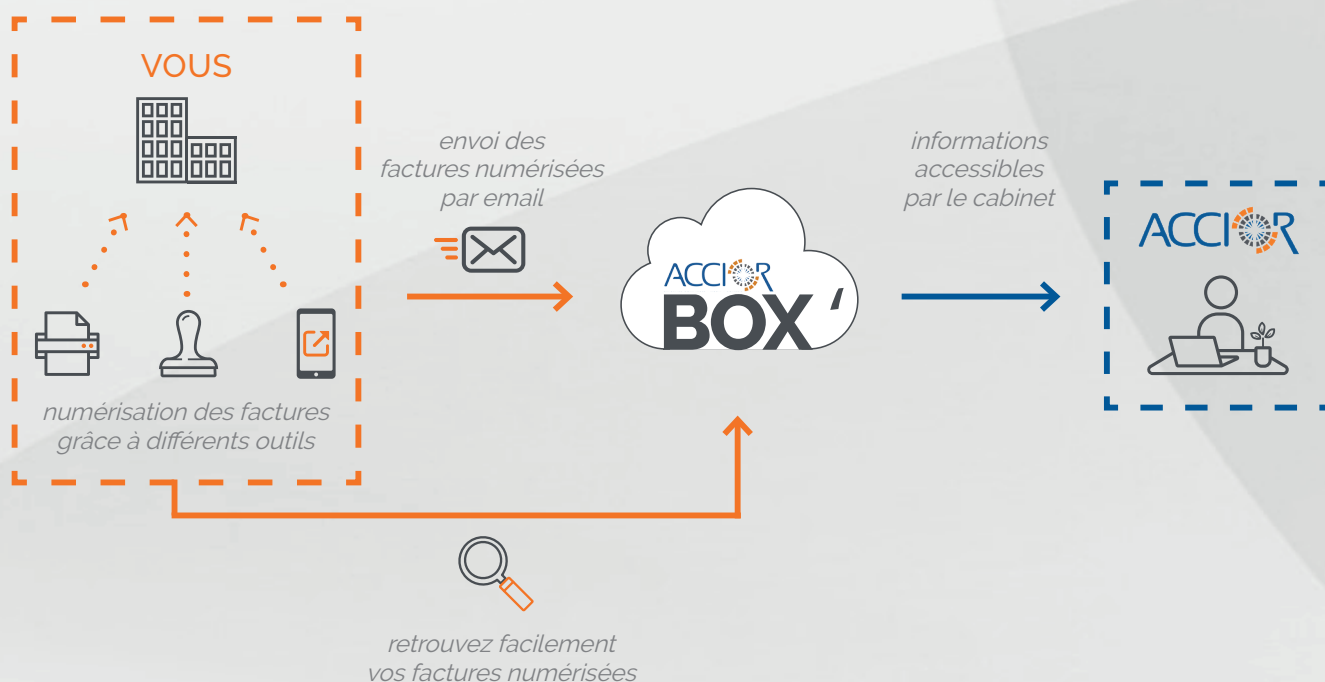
VOUS

numérisation des factures grâce à différents outils

envoi des factures numérisées par email

ACCIOR BOX '

informations accessibles par le cabinet

ACCIOR

retrouvez facilement vos factures numérisées